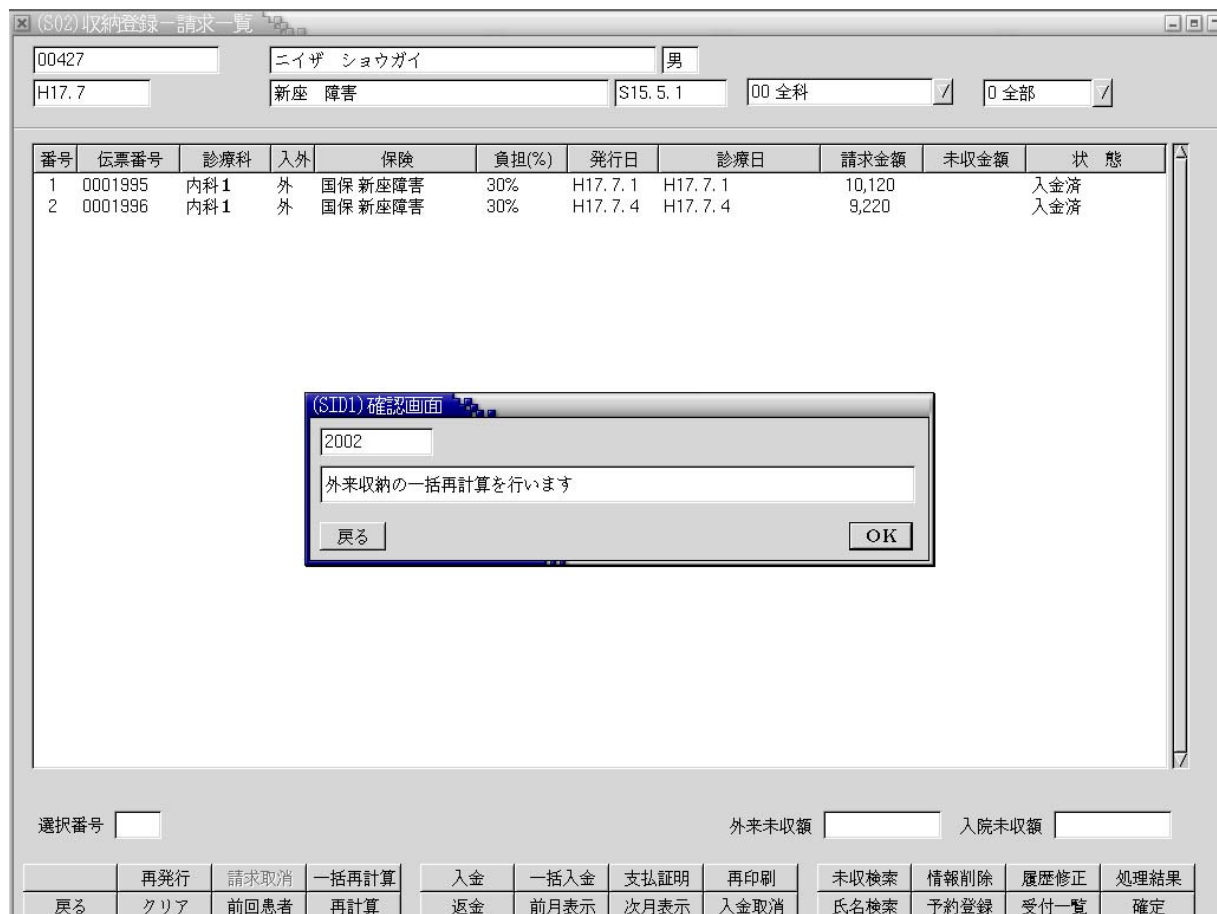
(S02) 収納登録ー請求一覧

00427
ニイザ ショウガイ
男
H17.7
新座 障害
S15.5.1
00 全科
0 全部

| 番号 | 伝票番号 | 診療科 | 入外 | 保険 | 負担(%) | 発行日 | 診療日 | 請求金額 | 未収金額 | 状 態 |
|---|---|---|---|---|---|---|---|---|---|---|
| 1 | 0001995 | 内科1 | 外 | 国保 新座障害 | 30% | H17.7.1 | H17.7.1 | 10,120 | | 入金済 |
| 2 | 0001996 | 内科1 | 外 | 国保 新座障害 | 30% | H17.7.4 | H17.7.4 | 9,220 | | 入金済 |

(SID1) 確認画面
2002
外来収納の一括再計算を行います
戻る
OK

選択番号
外来未収額
入院未収額

再発行 請求取消 一括再計算 入金 一括入金 支払証明 再印刷 未収検索 情報削除 履歴修正 処理結果
戻る クリア 前回患者 再計算 返金 前月表示 次月表示 入金取消 氏名検索 予約登録 受付一覧 確定